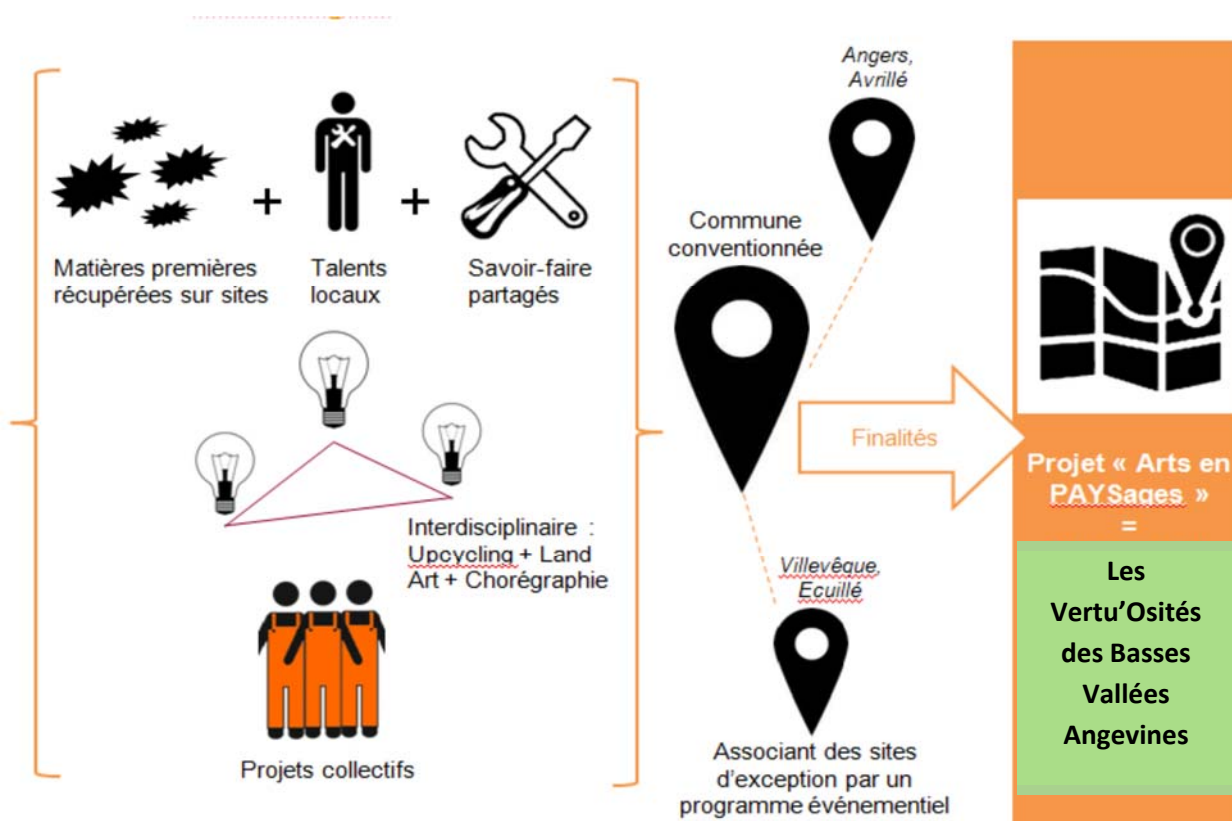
Matières premières récupérées sur sites

+

Talents locaux

+

Savoir-faire partagés

Interdisciplinaire : Upcycling + Land Art + Chorégraphie

Projets collectifs

Angers, Avrillé

Commune conventionnée

Finalités

Villevêque, Ecuillé

Associant des sites d'exception par un programme événementiel

Projet « Arts en PAYSages »

=

Les Vertu'Osités des Basses Vallées Angevines